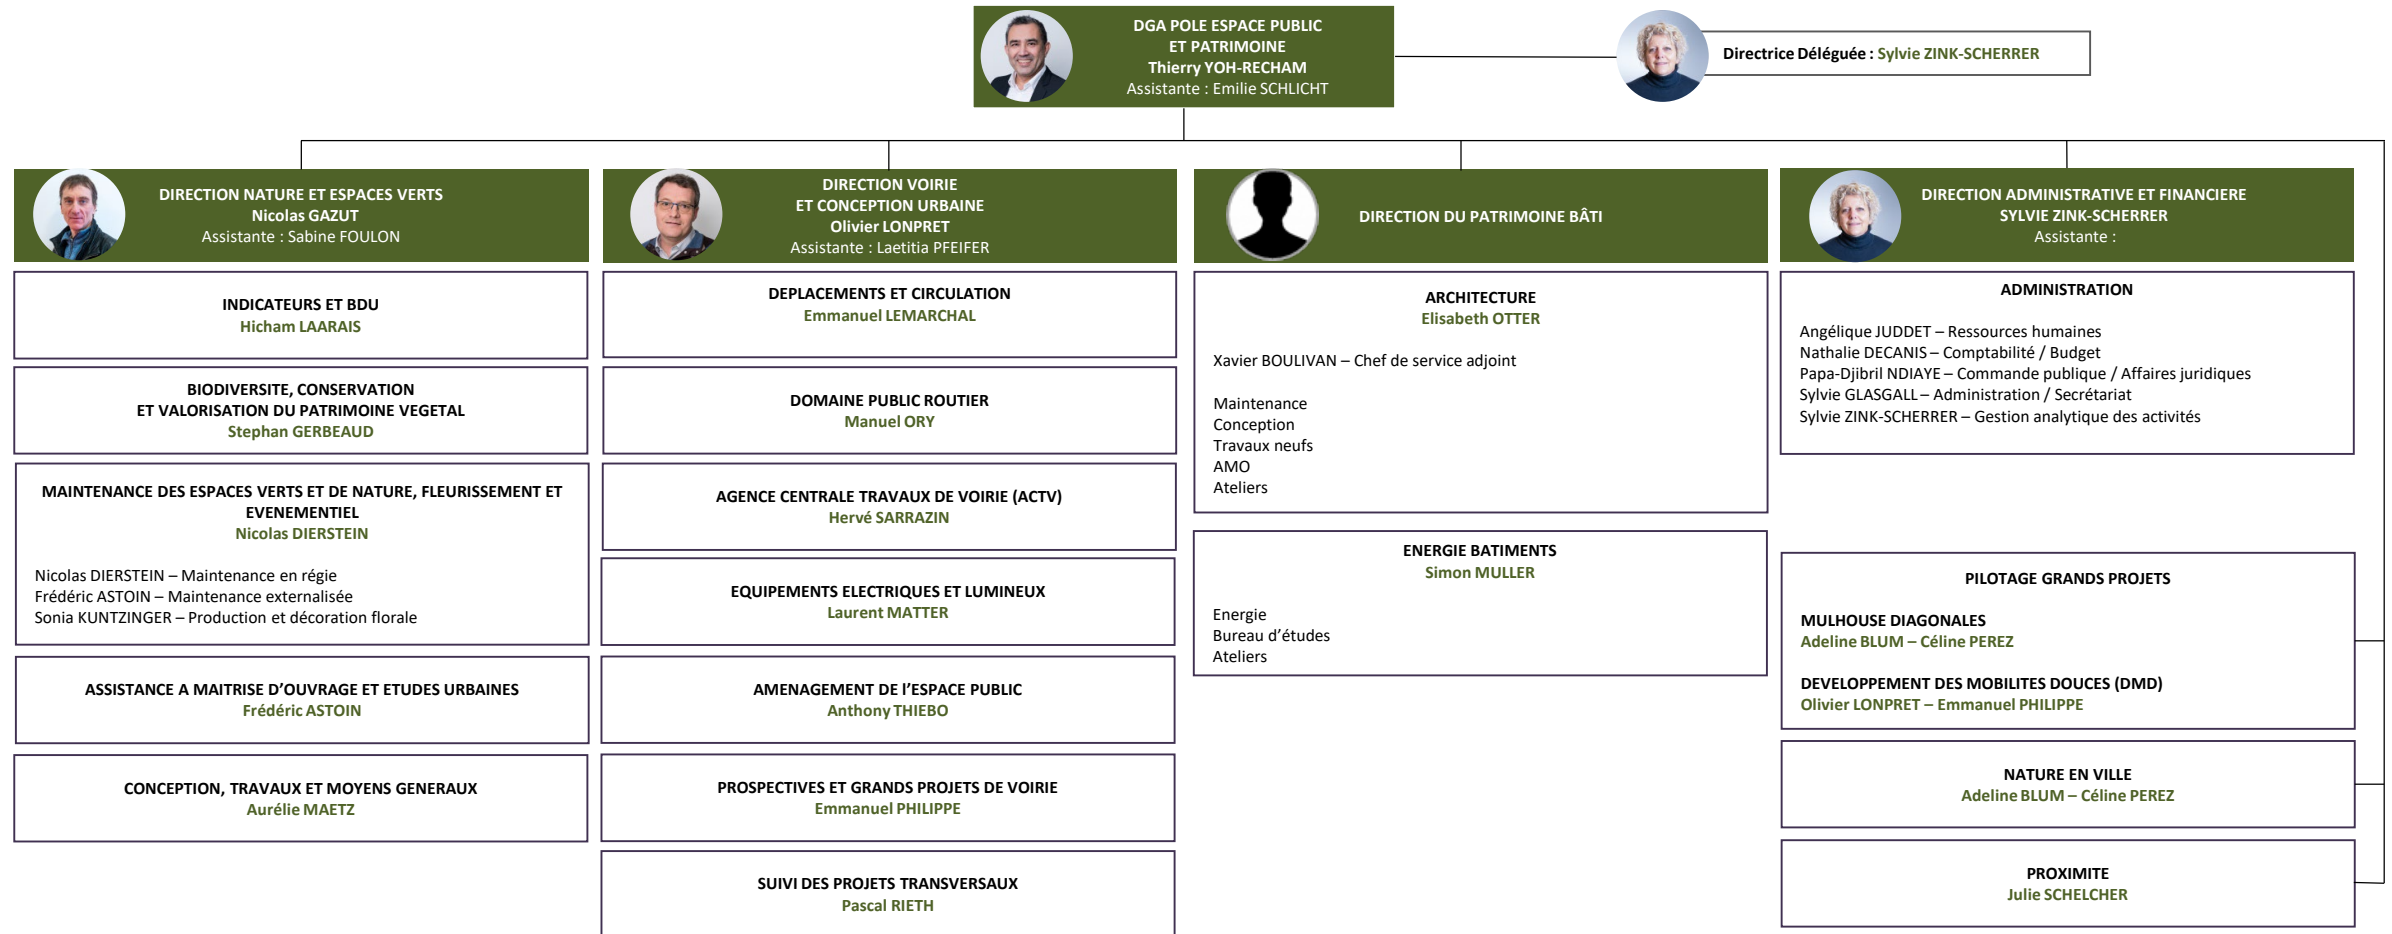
DGA POLE ESPACE PUBLIC
ET PATRIMOINE
Thierry YOH-RECHAM
Assistante : Emilie SCHLICHT

Directrice Déléguée : Sylvie ZINK-SCHERRER

DIRECTION NATURE ET ESPACES VERTS
Nicolas GAZUT
Assistante : Sabine FOULON

INDICATEURS ET BDU
Hicham LAARAIS

BIODIVERSITE, CONSERVATION
ET VALORISATION DU PATRIMOINE VEGETAL
Stephan GERBEAUD

MAINTENANCE DES ESPACES VERTS ET DE NATURE, FLEURISSEMENT ET EVENEMENTIEL
Nicolas DIERSTEIN

Nicolas DIERSTEIN – Maintenance en régie
Frédéric ASTOIN – Maintenance externalisée
Sonia KUNTZINGER – Production et décoration florale

ASSISTANCE A MAITRISE D'OUVRAGE ET ETUDES URBAINES
Frédéric ASTOIN

CONCEPTION, TRAVAUX ET MOYENS GENERAUX
Aurélie MAETZ

DIRECTION VOIRIE
ET CONCEPTION URBAINE
Olivier LONPRET
Assistante : Laetitia PFEIFER

DEPLACEMENTS ET CIRCULATION
Emmanuel LEMARCHAL

DOMAINE PUBLIC ROUTIER
Manuel ORY

AGENCE CENTRALE TRAVAUX DE VOIRIE (ACTV)
Hervé SARRAZIN

EQUIPEMENTS ELECTRIQUES ET LUMINEUX
Laurent MATTER

AMENAGEMENT DE L'ESPACE PUBLIC
Anthony THIEBO

PROSPECTIVES ET GRANDS PROJETS DE VOIRIE
Emmanuel PHILIPPE

SUIVI DES PROJETS TRANSVERSAUX
Pascal RIETH

DIRECTION DU PATRIMOINE BÂTI

ARCHITECTURE
Elisabeth OTTER

Xavier BOULIVAN – Chef de service adjoint

Maintenance
Conception
Travaux neufs
AMO
Ateliers

ENERGIE BATIMENTS
Simon MULLER

Energie
Bureau d'études
Ateliers

DIRECTION ADMINISTRATIVE ET FINANCIERE
SYLVIE ZINK-SCHERRER
Assistante :

ADMINISTRATION

Angélique JUDDET – Ressources humaines
Nathalie DECANIS – Comptabilité / Budget
Papa-Djibril NDIAYE – Commande publique / Affaires juridiques
Sylvie GLASGALL – Administration / Secrétariat
Sylvie ZINK-SCHERRER – Gestion analytique des activités

PILOTAGE GRANDS PROJETS

MULHOUSE DIAGONALES
Adeline BLUM – Céline PEREZ

DEVELOPPEMENT DES MOBILITES DOUCES (DMD)
Olivier LONPRET – Emmanuel PHILIPPE

NATURE EN VILLE
Adeline BLUM – Céline PEREZ

PROXIMITE
Julie SCHELCHER